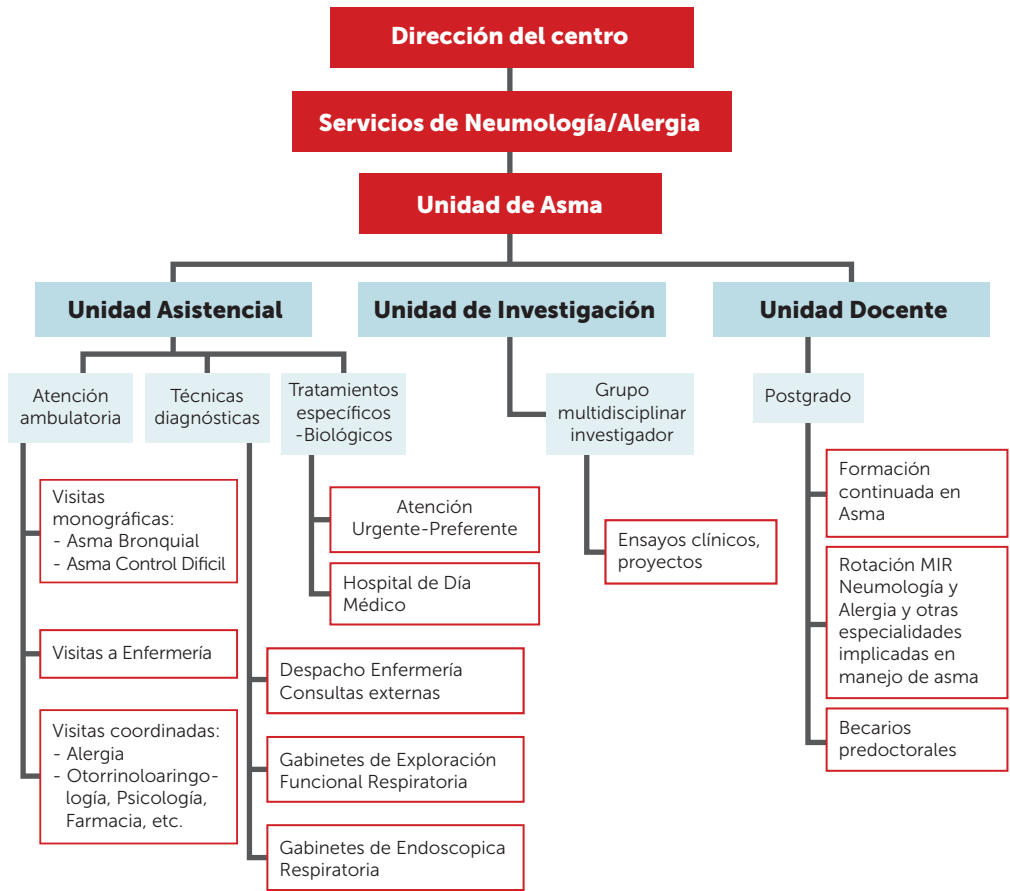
Dirección del centro

Servicios de Neumología/Alergia

Unidad de Asma

Unidad Asistencial

Unidad de Investigación

Unidad Docente

Atención ambulatoria

Técnicas diagnósticas

Tratamientos específicos -Biológicos

Visitas monográficas:
- Asma Bronquial
- Asma Control Dificil

Visitas a Enfermería

Visitas coordinadas:
- Alergia
- Otorrinoloaringología, Psicología, Farmacia, etc.

Atención Urgente-Preferente

Hospital de Día Médico

Despacho Enfermería Consultas externas

Gabinetes de Exploración Funcional Respiratoria

Gabinetes de Endoscopica Respiratoria

Grupo multidisciplinar investigador

Ensayos clínicos, proyectos

Postgrado

Formación continuada en Asma

Rotación MIR Neumología y Alergia y otras especialidades implicadas en manejo de asma

Becarios predoctorales